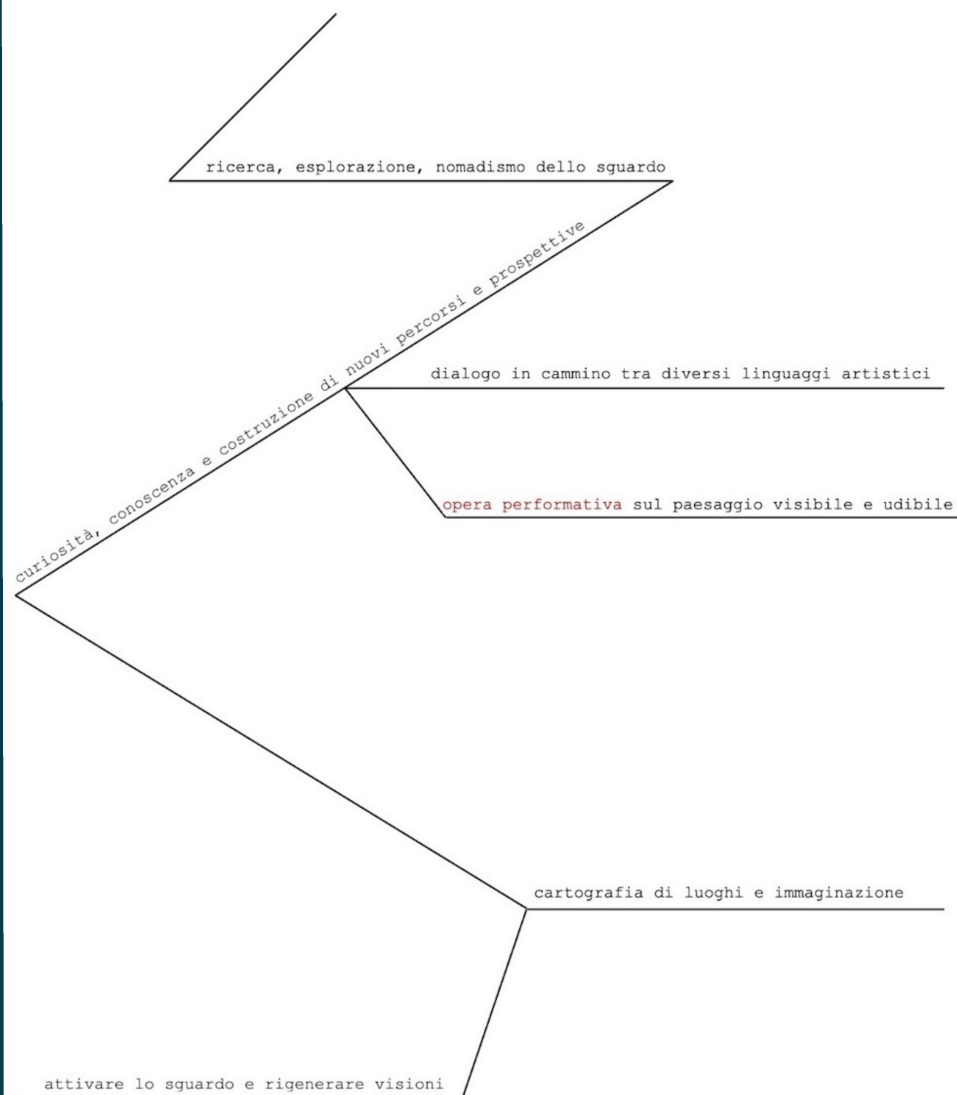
ricerca, esplorazione, nomadismo dello sguardo

curiosità, conoscenza e costruzione di nuovi percorsi e prospettive

dialogo in cammino tra diversi linguaggi artistici

opera performativa sul paesaggio visibile e udibile

cartografia di luoghi e immaginazione

attivare lo sguardo e rigenerare visioni